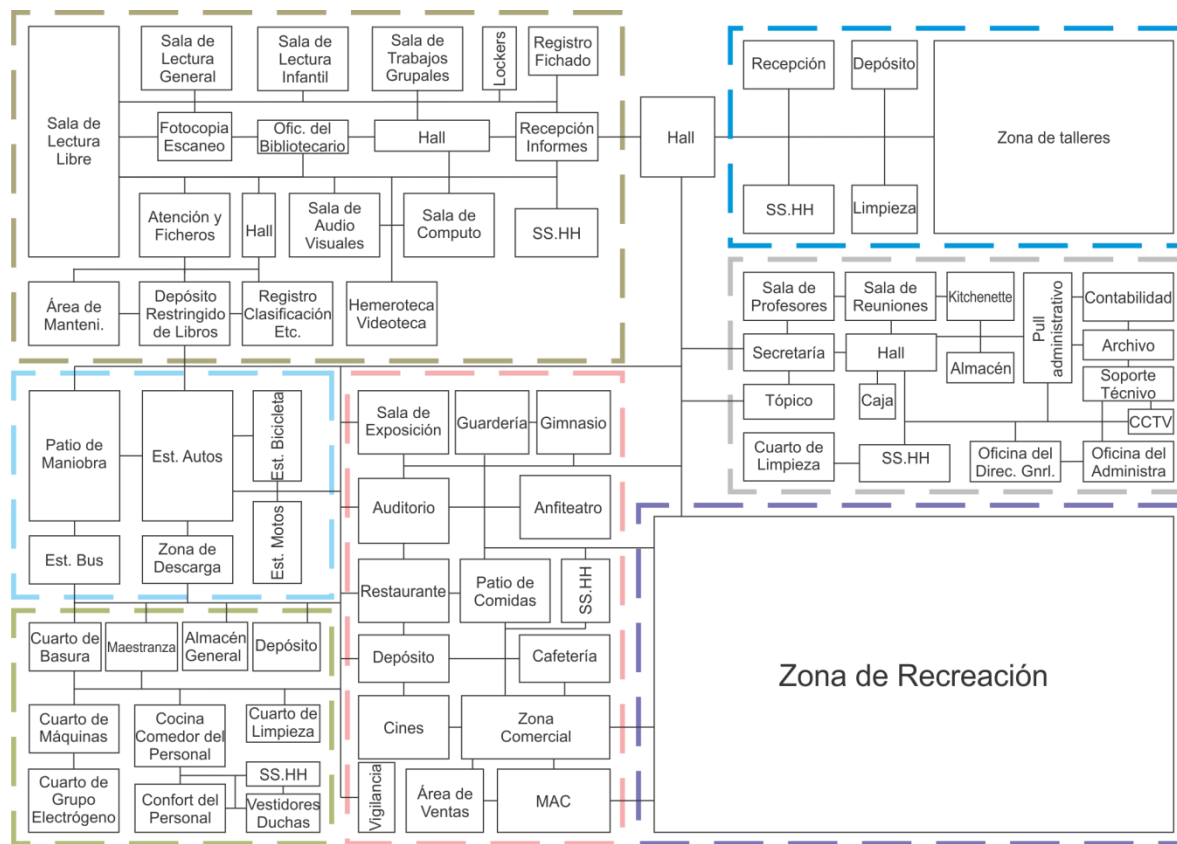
Sala de Lectura Libre

Sala de Lectura General

Sala de Lectura Infantil

Sala de Trabajos Grupales

Lockers

Registro Fichado

Fotocopia Escaneo

Ofic. del Bibliotecario

Hall

Recepción Informes

Atención y Ficheros

Hall

Sala de Audio Visuales

Sala de Computo

SS.HH

Área de Manteni.

Depósito Restringido de Libros

Registro Clasificación Etc.

Hemeroteca Videoteca

Hall

Recepción

Depósito

Zona de talleres

SS.HH

Limpieza

Sala de Profesores

Sala de Reuniones

Kitchenette

Pull administrativo

Contabilidad

Secretaría

Hall

Almacén

Archivo

Soporte Técnico

Tópico

Caja

CCTV

Cuarto de Limpieza

SS.HH

Oficina del Direc. Gnrl.

Oficina del Administra

Patio de Maniobra

Est. Autos

Est. Bicicleta

Est. Motos

Est. Bus

Zona de Descarga

Sala de Exposición

Guardería

Gimnasio

Auditorio

Anfiteatro

Restaurante

Patio de Comidas

SS.HH

Depósito

Cafetería

Cines

Zona Comercial

Vigilancia

Área de Ventas

MAC

Zona de Recreación

Cuarto de Basura

Maestranza

Almacén General

Depósito

Cuarto de Máquinas

Cocina Comedor del Personal

Cuarto de Limpieza

SS.HH

Cuarto de Grupo Electrógeno

Confort del Personal

Vestidores Duchas